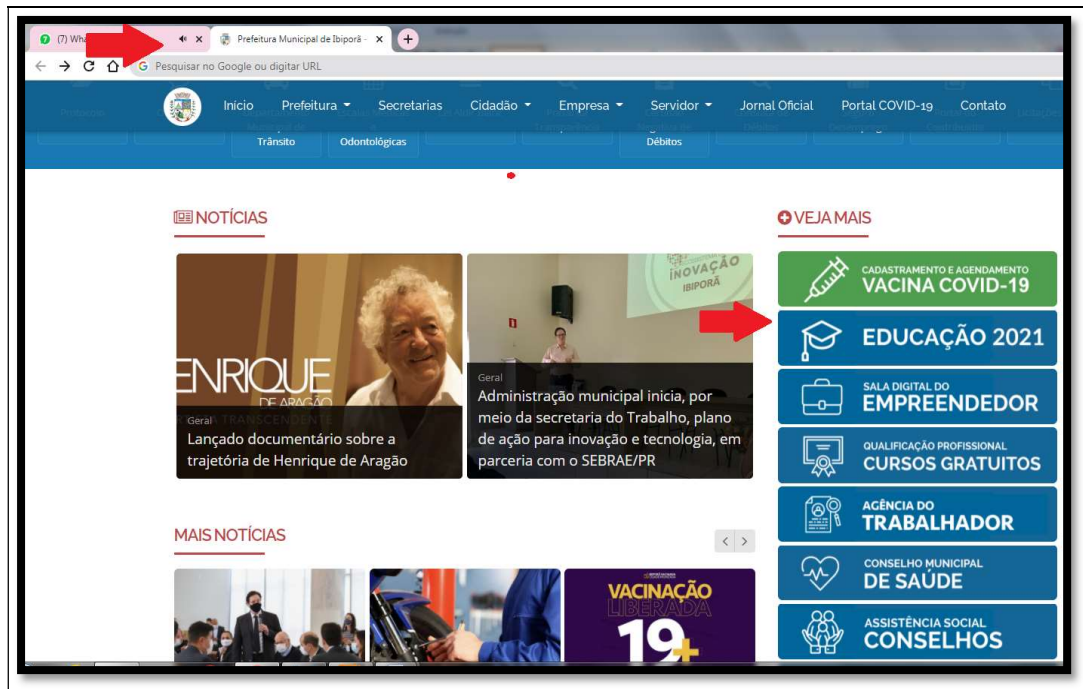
(7) Wha
Prefeitura Municipal de Ibiporã -
Pesquisar no Google ou digitar URL

Inicio Prefeitura Secretarias Cidadão Empresa Servidor Jornal Oficial Portal COVID-19 Contato

Trânsito Odontológicas Débitos

NOTÍCIAS

ENRIQUE DE ARAGÃO

Geral
Lançado documentário sobre a trajetória de Henrique de Aragão

INOVAÇÃO IBIPORÃ

Geral
Administração municipal inicia, por meio da secretaria do Trabalho, plano de ação para inovação e tecnologia, em parceria com o SEBRAE/PR

VEJA MAIS

CADASTRAMENTO E AGENDAMENTO VACINA COVID-19

EDUCAÇÃO 2021

SALA DIGITAL DO EMPREENDEDOR

QUALIFICAÇÃO PROFISSIONAL CURSOS GRATUITOS

AGÊNCIA DO TRABALHADOR

CONSELHO MUNICIPAL DE SAÚDE

ASSISTÊNCIA SOCIAL CONSELHOS

MAIS NOTÍCIAS

VACINAÇÃO LIBERADA 19+